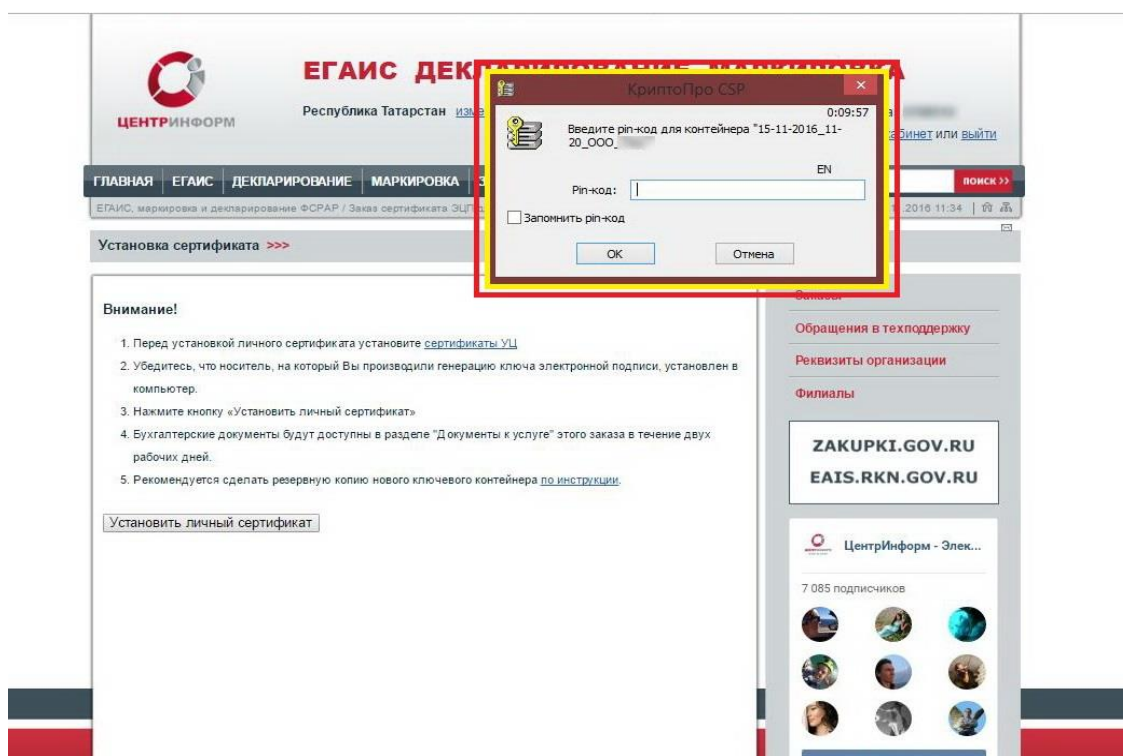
ЦЕНТРИНФОРМ

ЕГАИС ДЕК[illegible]

Республика Татарстан изме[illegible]

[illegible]бинет или выйти

ГЛАВНАЯ | ЕГАИС | ДЕКЛАРИРОВАНИЕ | МАРКИРОВКА | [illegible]

ПОИСК >>

ЕГАИС, маркировка и декларирование ФСРАР / Заказ сертификата ЭЦП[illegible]

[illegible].2016 11:34

КриптоПро CSP

0:09:57

Введите pin-код для контейнера "15-11-2016_11-20_ООО_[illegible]

EN

Pin-код:

Запомнить pin-код

OK

Отмена

Установка сертификата >>>

Внимание!

1. Перед установкой личного сертификата установите сертификаты УЦ
2. Убедитесь, что носитель, на который Вы производили генерацию ключа электронной подписи, установлен в компьютер.
3. Нажмите кнопку «Установить личный сертификат»
4. Бухгалтерские документы будут доступны в разделе "Документы к услуге" этого заказа в течение двух рабочих дней.
5. Рекомендуется сделать резервную копию нового ключевого контейнера по инструкции.

Установить личный сертификат

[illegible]

Обращения в техподдержку

Реквизиты организации

Филиалы

ZAKUPKI.GOV.RU

EAIS.RKN.GOV.RU

ЦентрИнформ - Элек...

7 085 подписчиков